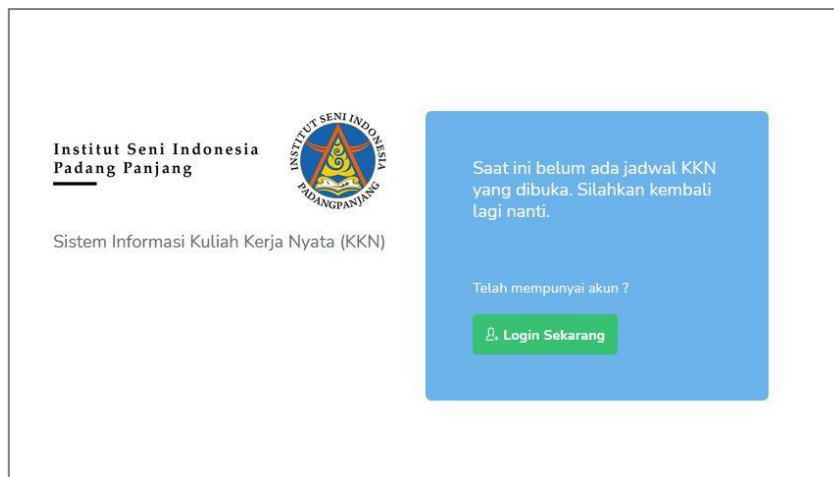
Institut Seni Indonesia
Padang Panjang

INSTITUT SENI INDONESIA
PADANGPANJANG

Sistem Informasi Kuliah Kerja Nyata (KKN)

Saat ini belum ada jadwal KKN yang dibuka. Silahkan kembali lagi nanti.

Telah mempunyai akun ?

Login Sekarang